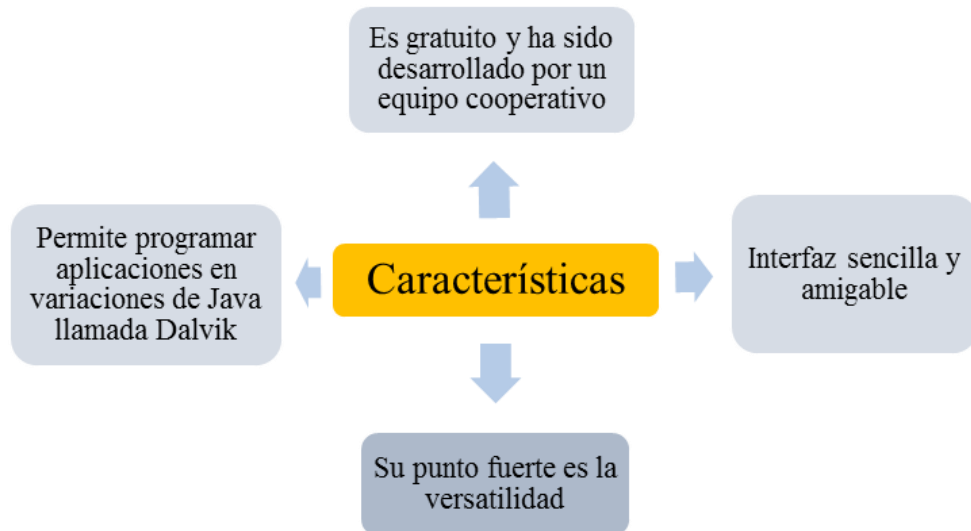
Es gratuito y ha sido desarrollado por un equipo cooperativo

Permite programar aplicaciones en variaciones de Java llamada Dalvik

Características

Interfaz sencilla y amigable

Su punto fuerte es la versatilidad